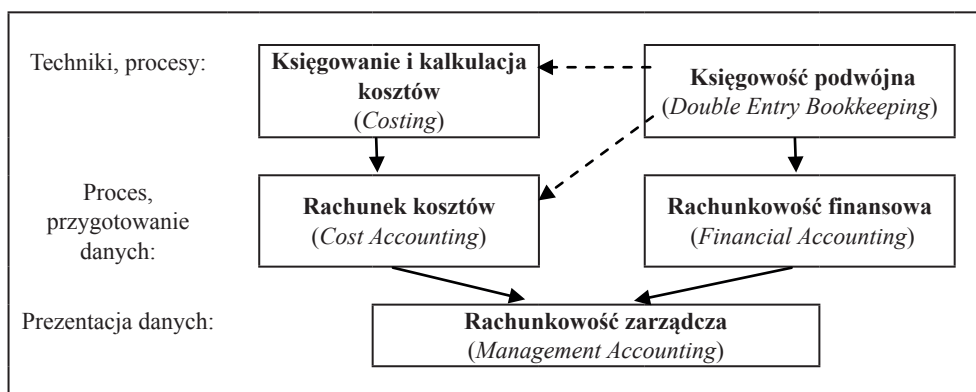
Techniki, procesy:

Księgowanie i kalkulacja kosztów
(Costing)

Księgowość podwójna
(Double Entry Bookkeeping)

Proces, przygotowanie danych:

Rachunek kosztów
(Cost Accounting)

Rachunkowość finansowa
(Financial Accounting)

Prezentacja danych:

Rachunkowość zarządcza
(Management Accounting)